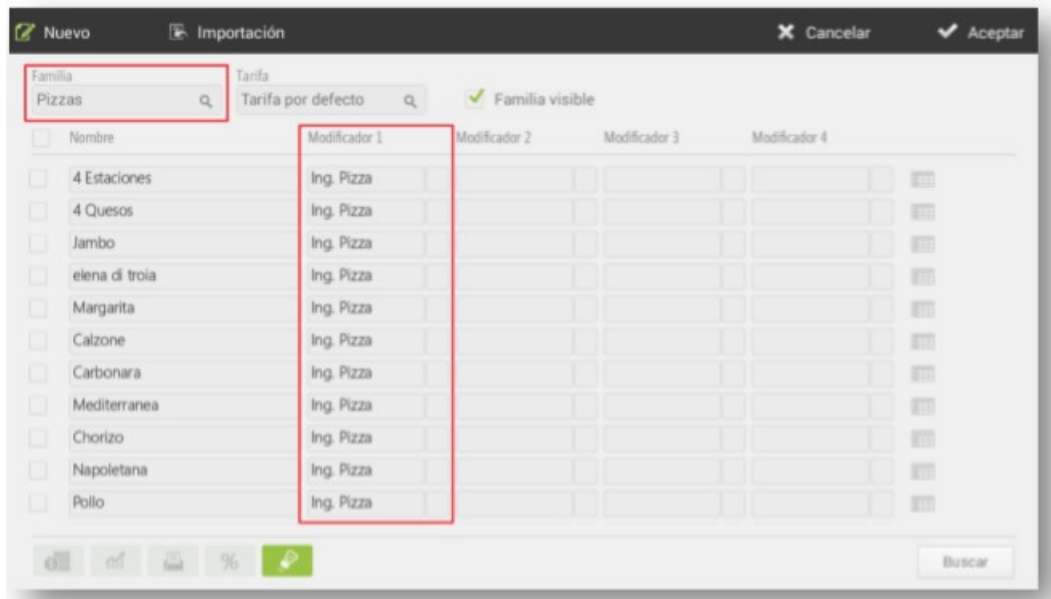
Nuevo Importación Cancelar Aceptar

Familia
Pizzas

Tarifa
Tarifa por defecto

Familia visible

| Nombre | Modificador 1 | Modificador 2 | Modificador 3 | Modificador 4 |
|---|---|---|---|---|
| 4 Estaciones | Ing. Pizza | | | |
| 4 Quesos | Ing. Pizza | | | |
| Jambo | Ing. Pizza | | | |
| elena di troia | Ing. Pizza | | | |
| Margarita | Ing. Pizza | | | |
| Calzone | Ing. Pizza | | | |
| Carbonara | Ing. Pizza | | | |
| Mediterranea | Ing. Pizza | | | |
| Chorizo | Ing. Pizza | | | |
| Napoletana | Ing. Pizza | | | |
| Pollo | Ing. Pizza | | | |

%

Buscar